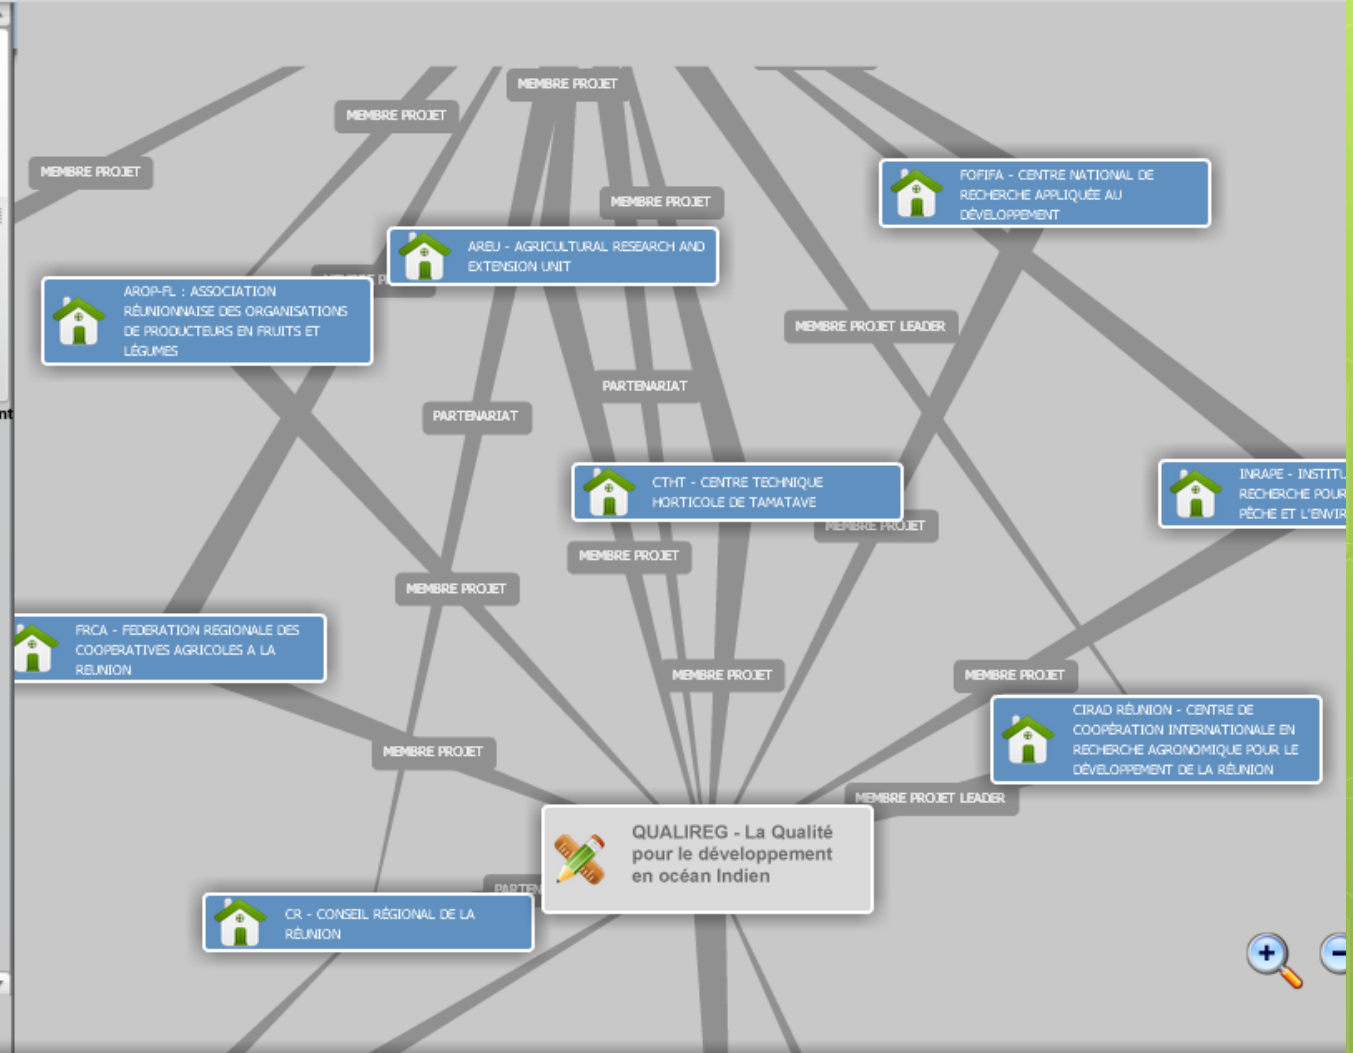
MEMBRE PROJET

MEMBRE PROJET

MEMBRE PROJET

MEMBRE PROJET

FOFIFA - CENTRE NATIONAL DE RECHERCHE APPLIQUÉE AU DÉVELOPPEMENT

AREU - AGRICULTURAL RESEARCH AND EXTENSION UNIT

AROP-FL : ASSOCIATION RÉUNIONNAISE DES ORGANISATIONS DE PRODUCTEURS EN FRUITS ET LÉGUMES

MEMBRE PROJET LEADER

PARTENARIAT

PARTENARIAT

CTHT - CENTRE TECHNIQUE HORTICOLE DE TAMATAVE

INRAPE - INSTITU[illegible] RECHERCHE POUR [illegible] PÊCHE ET L'ENVIR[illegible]

MEMBRE PROJET

MEMBRE PROJET

MEMBRE PROJET

FRCA - FEDERATION REGIONALE DES COOPERATIVES AGRICOLES A LA REUNION

MEMBRE PROJET

MEMBRE PROJET

CIRAD RÉUNION - CENTRE DE COOPÉRATION INTERNATIONALE EN RECHERCHE AGRONOMIQUE POUR LE DÉVELOPPEMENT DE LA RÉUNION

MEMBRE PROJET

MEMBRE PROJET LEADER

QUALIREG - La Qualité pour le développement en océan Indien

PARTEN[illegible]

CR - CONSEIL RÉGIONAL DE LA RÉUNION